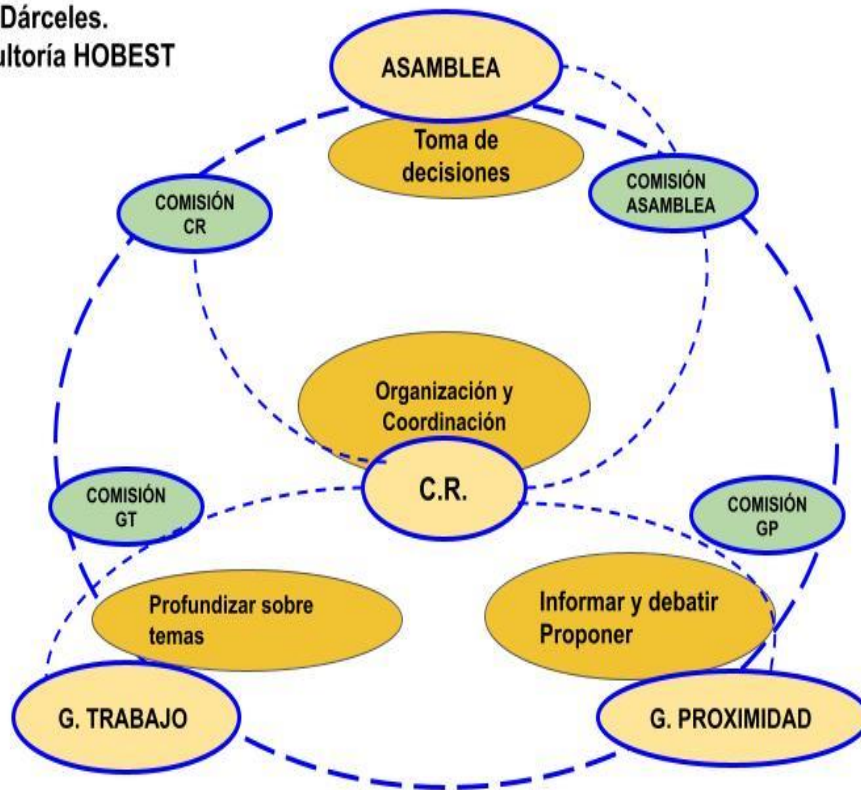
Dárceles.
ultoría HOBEST

ASAMBLEA

Toma de decisiones

COMISIÓN CR

COMISIÓN ASAMBLEA

Organización y Coordinación

C.R.

COMISIÓN GT

COMISIÓN GP

Profundizar sobre temas

Informar y debatir Proponer

G. TRABAJO

G. PROXIMIDAD